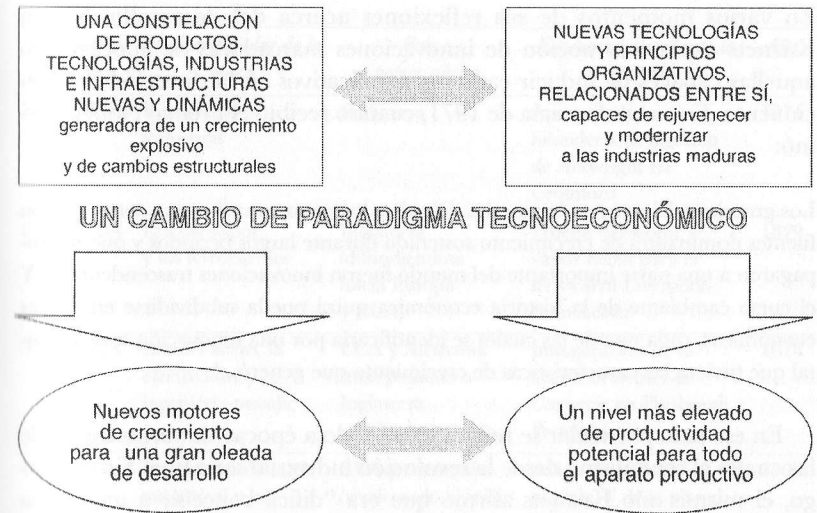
UNA CONSTELACIÓN DE PRODUCTOS, TECNOLOGÍAS, INDUSTRIAS E INFRAESTRUCTURAS NUEVAS Y DINÁMICAS
generadora de un crecimiento explosivo y de cambios estructurales

NUEVAS TECNOLOGÍAS Y PRINCIPIOS ORGANIZATIVOS, RELACIONADOS ENTRE SÍ,
capaces de rejuvenecer y modernizar a las industrias maduras

UN CAMBIO DE PARADIGMA TECNOECONÓMICO

Nuevos motores de crecimiento para una gran oleada de desarrollo

Un nivel más elevado de productividad potencial para todo el aparato productivo